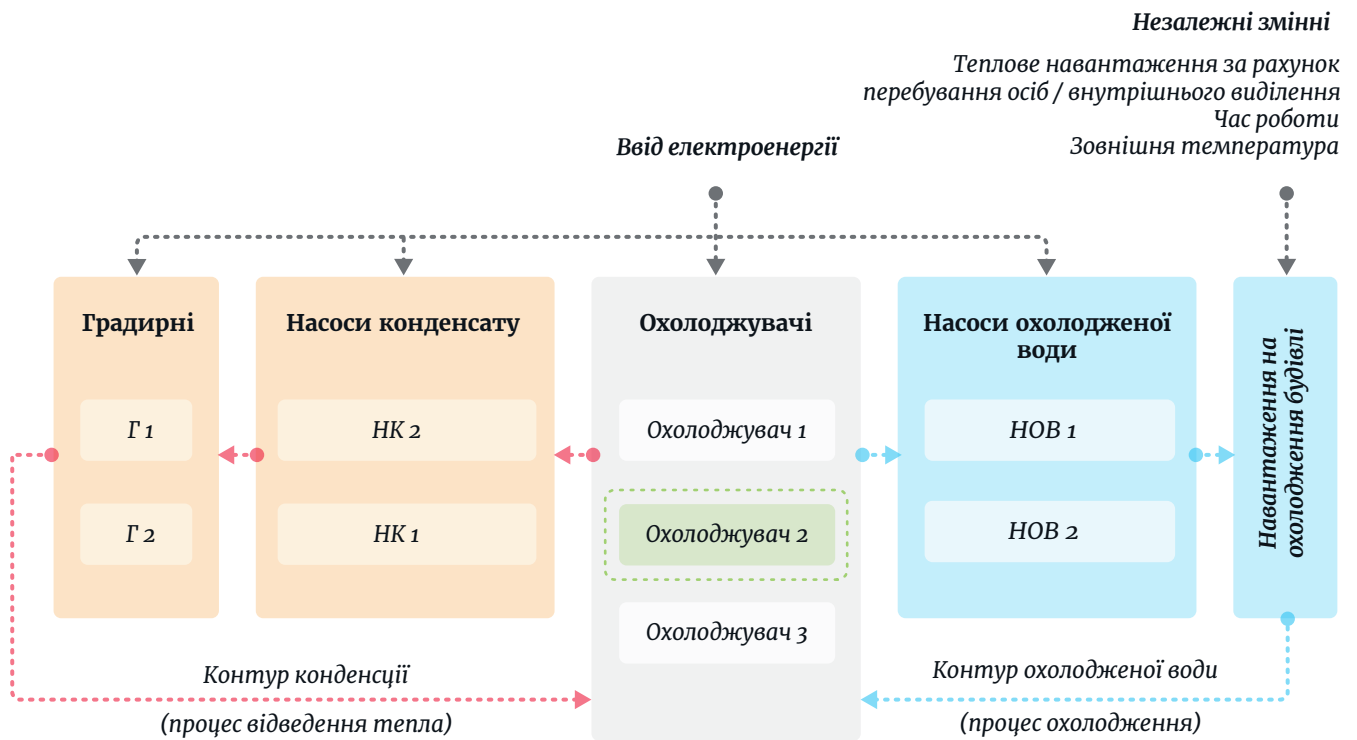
Незалежні змінні

Теплове навантаження за рахунок перебування осіб / внутрішнього виділення
Час роботи
Зовнішня температура

Ввід електроенергії

Градирні

Г 1

Г 2

Насоси конденсату

НК 2

НК 1

Охолоджувачі

Охолоджувач 1

Охолоджувач 2

Охолоджувач 3

Насоси охолодженої води

НОВ 1

НОВ 2

Навантаження на охолодження будівлі

Контур конденсації
(процес відведення тепла)

Контур охолодженої води
(процес охолодження)